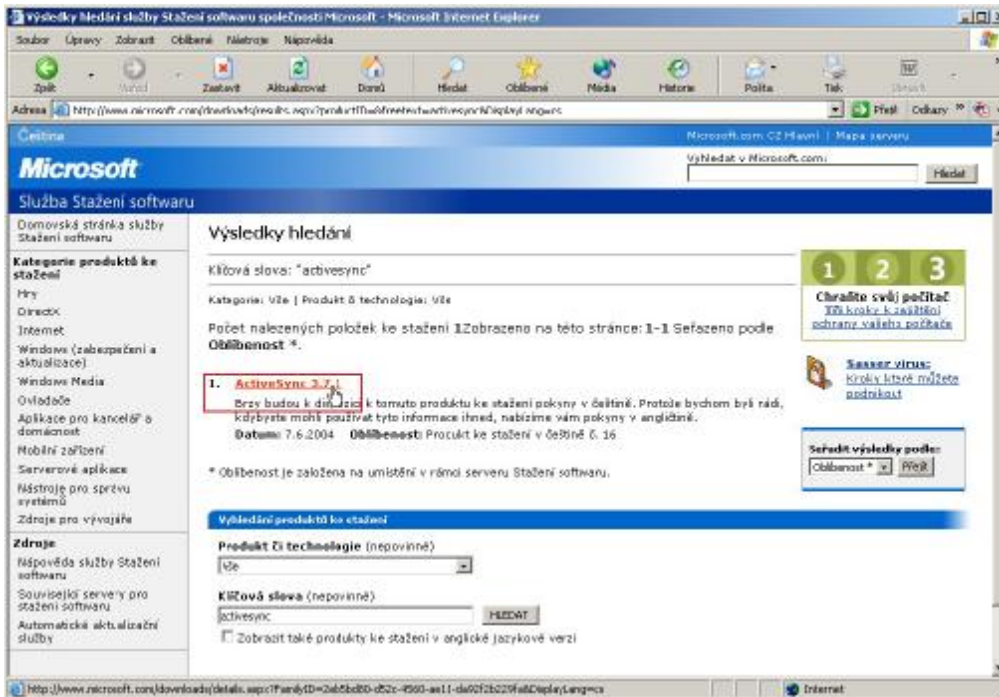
Výsledky hledání služby Stažení softwaru společnosti Microsoft - Microsoft Internet Explorer

Soubor Úpravy Zobrazit Oblíbené Nástroje Nápověda

Zpět Vpřed Zastavit Aktualizovat Domů Hledat Oblíbené Média Historie Pošta Tisk Upravit

Adresa http://www.microsoft.com/downloads/results.aspx?productID=&freetext=activesync&DisplayLang=cs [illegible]

Přejít Odkazy

Čeština

Microsoft.com CZ Hlavní | Mapa serveru

Microsoft

Vyhledat v Microsoft.com:

Hledat

Služba Stažení softwaru

Domovská stránka služby Stažení softwaru

Kategorie produktů ke stažení

Hry

DirectX

Internet

Windows (zabezpečení a aktualizace)

Windows Media

Ovladače

Aplikace pro kancelář a domácnost

Mobilní zařízení

Serverové aplikace

Nástroje pro správu systémů

Zdroje pro vývojáře

Zdroje

Nápověda služby Stažení softwaru

Související servery pro stažení softwaru

Automatické aktualizační služby

Výsledky hledání

Klíčová slova: "activesync"

Kategorie: Vše | Produkt či technologie: Vše

Počet nalezených položek ke stažení 1Zobrazeno na této stránce: 1-1 Seřazeno podle Oblíbenost *.

1. ActiveSync 3.7.1

Brzy budou k dispozici k tomuto produktu ke stažení pokyny v češtině. Protože bychom byli rádi, kdybyste mohli používat tyto informace ihned, nabízíme vám pokyny v angličtině.

Datum: 7.6.2004 Oblíbenost: Produkt ke stažení v češtině č. 16

* Oblíbenost je založena na umístění v rámci serveru Stažení softwaru.

1 2 3

Chraňte svůj počítač

Tři kroky k zajištění ochrany vašeho počítače

Sasser virus:

Kroky které můžete podniknout

Seřadit výsledky podle:

Oblíbenost * Přejít

Vyhledání produktů ke stažení

Produkt či technologie (nepovinné)

Vše

Klíčová slova (nepovinné)

activesync

HLEDAT

Zobrazit také produkty ke stažení v anglické jazykové verzi

http://www.microsoft.com/downloads/details.aspx?FamilyID=2a65bd80-d52c-4560-ae11-da92f2b229fa&DisplayLang=cs

Internet